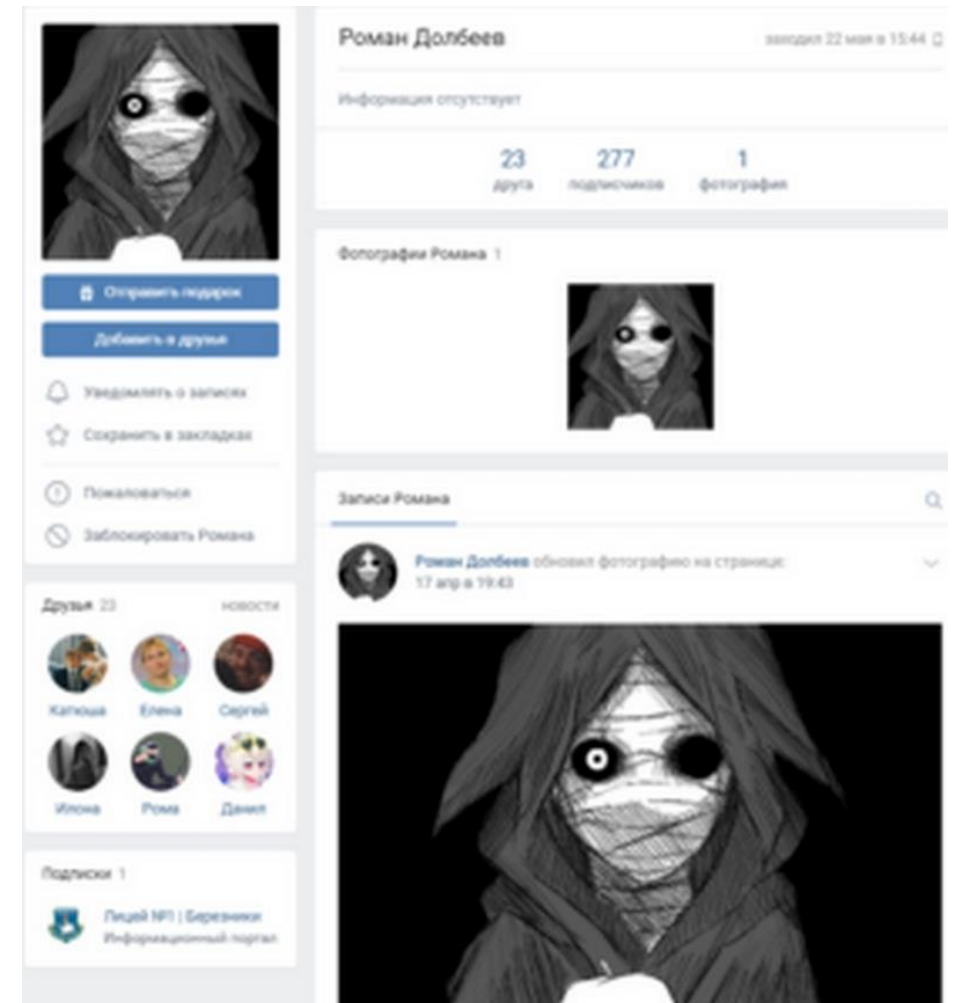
Роман Долбеев

заходил 22 мая в 15:44

Информация отсутствует

23 друга

277 подписчиков

1 фотография

Фотографии Романа 1

Отправить подарок

Добавить в друзья

Уведомлять о записях

Сохранить в закладках

Пожаловаться

Заблокировать Романа

Записи Романа

Роман Долбеев обновил фотографию на странице:
17 апр в 19:43

Друзья 23 новости

Катюша
Елена
Сергей
Илона
Рома
Данил

Подписки 1

Лицей №1 | Березники
Информационный портал